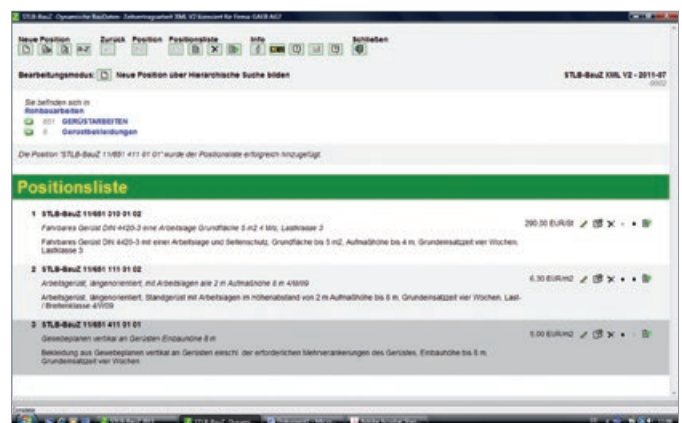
STLB-BauZ - Dynamische BauDaten - Zeitvertragsarbeit XML V2 konzert für Firma GAEB AG7

Neue Position Zurück Position Positionsliste Info Schließen

Bearbeitungsmodus: Neue Position über Hierarchische Suche bilden

STLB-BauZ XML V2 - 2011-07

Sie befinden sich in
Rohbauarbeiten
651 GERÜSTARBEITEN
0 Gerüstbekleidungen

Die Position "STLB-BauZ 11/651 411 01 01" wurde der Positionsliste erfolgreich hinzugefügt.

Positionsliste

1 STLB-BauZ 11/651 010 01 02
Fahrbares Gerüst DIN 4420-3 eine Arbeitslage Grundfläche 5 m2 4 Wo, Lastklasse 3
Fahrbares Gerüst DIN 4420-3 mit einer Arbeitslage und Seitenschutz, Grundfläche bis 5 m2, Aufbauhöhe bis 4 m, Grundeinsatzzeit vier Wochen, Lastklasse 3

290,00 EUR/St

2 STLB-BauZ 11/651 111 01 02
Arbeitsgerüst, längenorientiert, mit Arbeitslagen alle 2 m Aufbauhöhe 8 m 4/W/09
Arbeitsgerüst, längenorientiert, Standgerüst mit Arbeitslagen im Höhenabstand von 2 m Aufbauhöhe bis 8 m, Grundeinsatzzeit vier Wochen, Last- / Breitenklasse 4/W09

6,30 EUR/m2

3 STLB-BauZ 11/651 411 01 01
Gewebeplanen vertikal an Gerüsten Einbauhöhe 8 m
Bekleidung aus Gewebeplanen vertikal an Gerüsten einschl. der erforderlichen Mehrverankerungen des Gerüstes, Einbauhöhe bis 8 m, Grundeinsatzzeit vier Wochen

5,00 EUR/m2

Complete